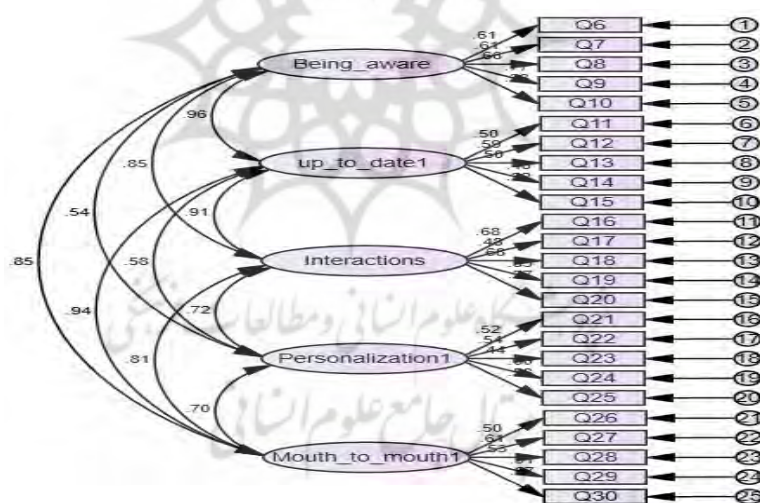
Being_aware
up_to_date1
Interactions
Personalization1
Mouth_to_mouth1

.96
.85
.54
.85
.91
.58
.94
.72
.81
.70

.61
.61
.66
.73

.50
.59
.50
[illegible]
.73

.68
.48
.66
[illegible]
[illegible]

.52
.51
.44
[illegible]
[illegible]

.50
.61
.55
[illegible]
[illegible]

Q6
Q7
Q8
Q9
Q10
Q11
Q12
Q13
Q14
Q15
Q16
Q17
Q18
Q19
Q20
Q21
Q22
Q23
Q24
Q25
Q26
Q27
Q28
Q29
Q30

1
2
3
4
5
6
7
8
9
10
11
12
13
14
15
16
17
18
19
20
21
22
23
24
25

پژوهشگاه علوم انسانی و مطالعات فرهنگی
پرتال جامع علوم انسانی